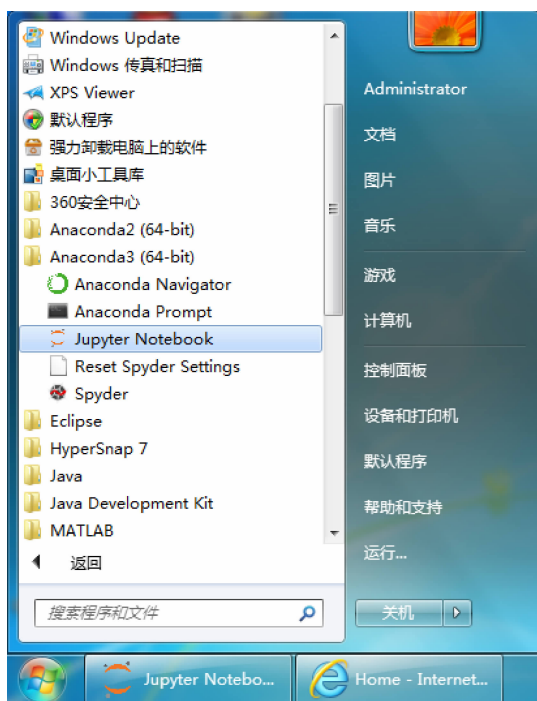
Windows Update
Windows 传真和扫描
XPS Viewer
默认程序
强力卸载电脑上的软件
桌面小工具库
360安全中心
Anaconda2 (64-bit)
Anaconda3 (64-bit)
Anaconda Navigator
Anaconda Prompt
Jupyter Notebook
Reset Spyder Settings
Spyder
Eclipse
HyperSnap 7
Java
Java Development Kit
MATLAB
返回
搜索程序和文件

Administrator
文档
图片
音乐
游戏
计算机
控制面板
设备和打印机
默认程序
帮助和支持
运行...
关机

Jupyter Notebo...
Home - Internet...